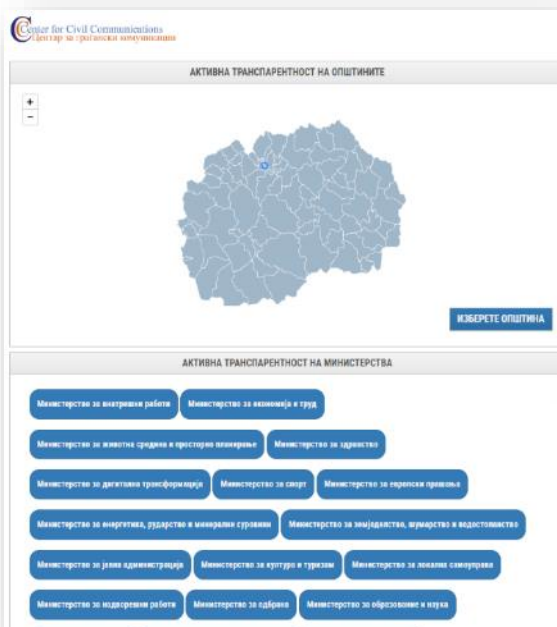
Center for Civil Communications
Центар за граѓански комуникации

АКТИВНА ТРАНСПАРЕНТНОСТ НА ОПШТИНИТЕ

+
−

ИЗБЕРЕТЕ ОПШТИНА

АКТИВНА ТРАНСПАРЕНТНОСТ НА МИНИСТЕРСТВА

Министерство за внатрешни работи
Министерство за економија и труд
Министерство за животна средина и просторно планирање
Министерство за здравство
Министерство за дигитална трансформација
Министерство за спорт
Министерство за европски прашања
Министерство за енергетика, рударство и минерални суровини
Министерство за земјоделство, шумарство и водостопанство
Министерство за јавна администрација
Министерство за култура и туризам
Министерство за локална самоуправа
Министерство за надворешни работи
Министерство за одбрана
Министерство за образование и наука